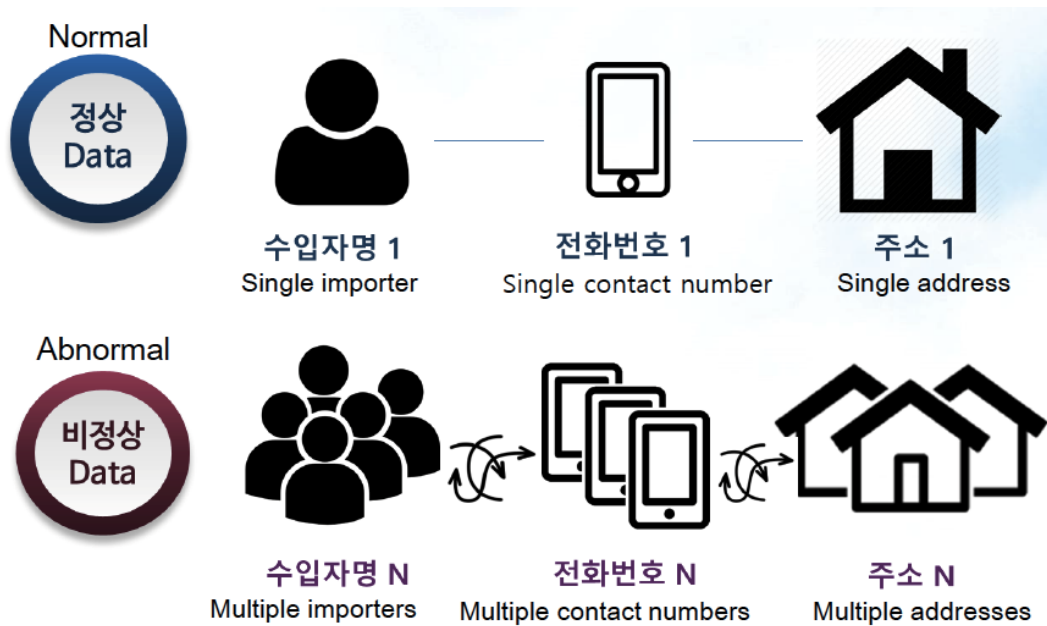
Normal

정상
Data

수입자명 1
Single importer

전화번호 1
Single contact number

주소 1
Single address

Abnormal

비정상
Data

수입자명 N
Multiple importers

전화번호 N
Multiple contact numbers

주소 N
Multiple addresses